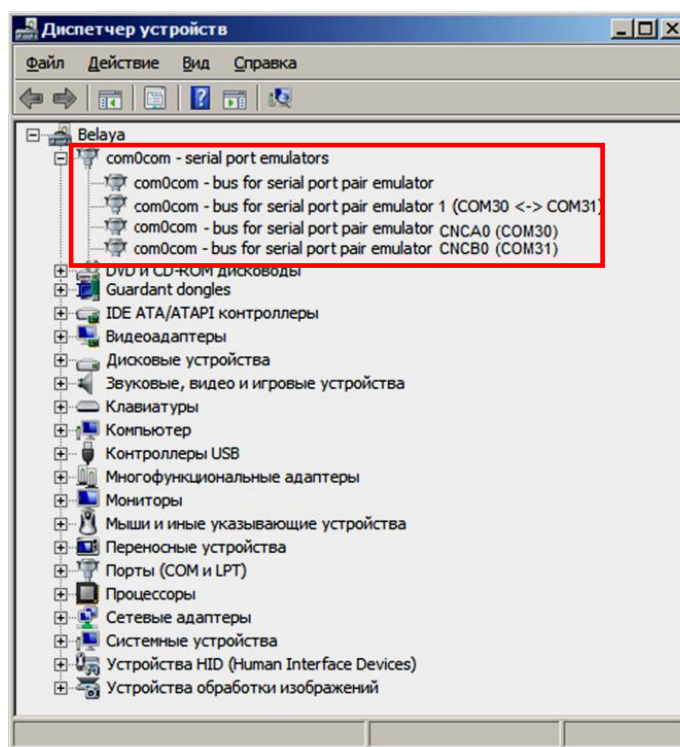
Диспетчер устройств

Файл Действие Вид Справка

Belaya
com0com - serial port emulators
com0com - bus for serial port pair emulator
com0com - bus for serial port pair emulator 1 (COM30 <-> COM31)
com0com - bus for serial port pair emulator CNCA0 (COM30)
com0com - bus for serial port pair emulator CNCB0 (COM31)
DVD и CD-ROM дисководы
Guardant dongles
IDE ATA/ATAPI контроллеры
Видеоадаптеры
Дисковые устройства
Звуковые, видео и игровые устройства
Клавиатуры
Компьютер
Контроллеры USB
Многофункциональные адаптеры
Мониторы
Мыши и иные указывающие устройства
Переносные устройства
Порты (COM и LPT)
Процессоры
Сетевые адаптеры
Системные устройства
Устройства HID (Human Interface Devices)
Устройства обработки изображений